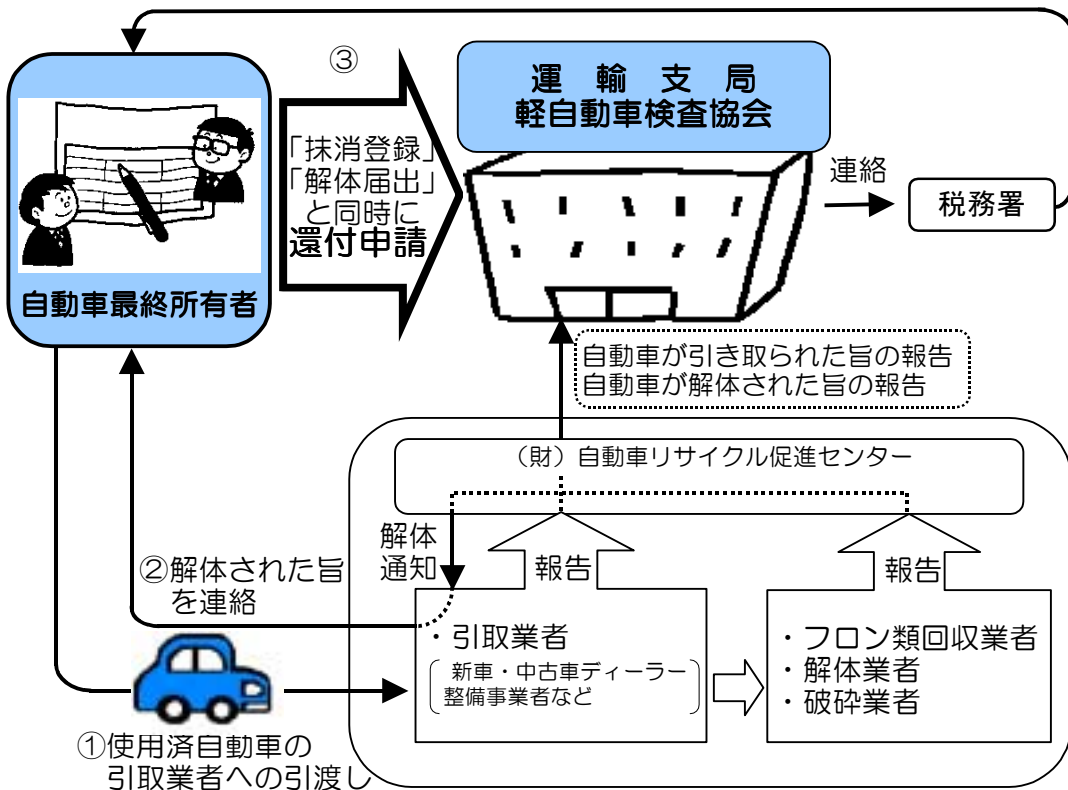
自動車最終所有者

③

「抹消登録」
「解体届出」
と同時に
還付申請

運 輸 支 局
軽自動車検査協会

連絡

税務署

自動車が引き取られた旨の報告
自動車が解体された旨の報告

（財）自動車リサイクル促進センター

解体
通知

報告

報告

②解体された旨
を連絡

・引取業者
新車・中古車ディーラー
整備事業者など

・フロン類回収業者
・解体業者
・破砕業者

①使用済自動車の
引取業者への引渡し